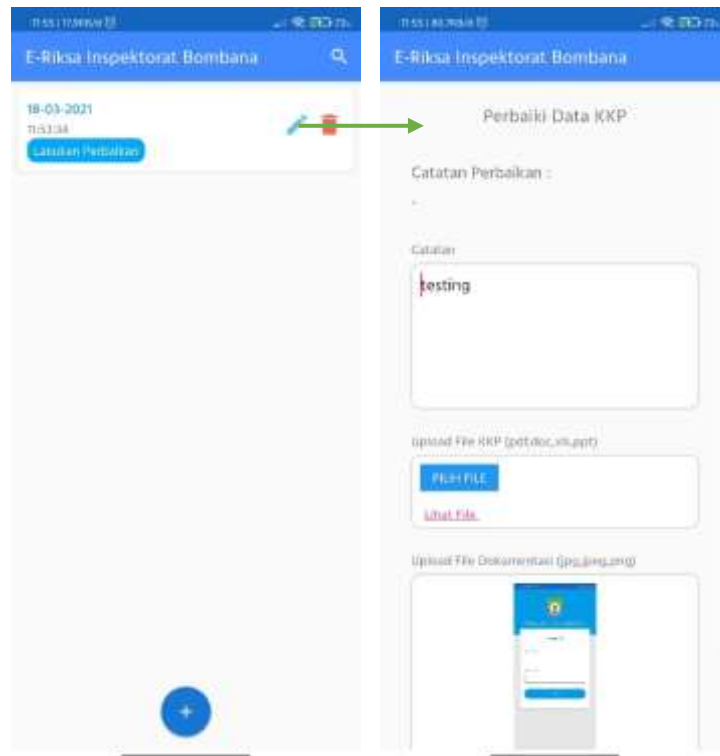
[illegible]

E-Riksa Inspektorat Bombana

18-03-2021
11:53:38
Lakukan Perbaikan

+

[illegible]

E-Riksa Inspektorat Bombana

Perbaiki Data KKP

Catatan Perbaikan :
-

Catatan

testing

Upload File KKP (pdf,doc,xls,ppt)

PILIH FILE

Lihat File

Upload File Dokumentasi (jpg,jpeg,png)